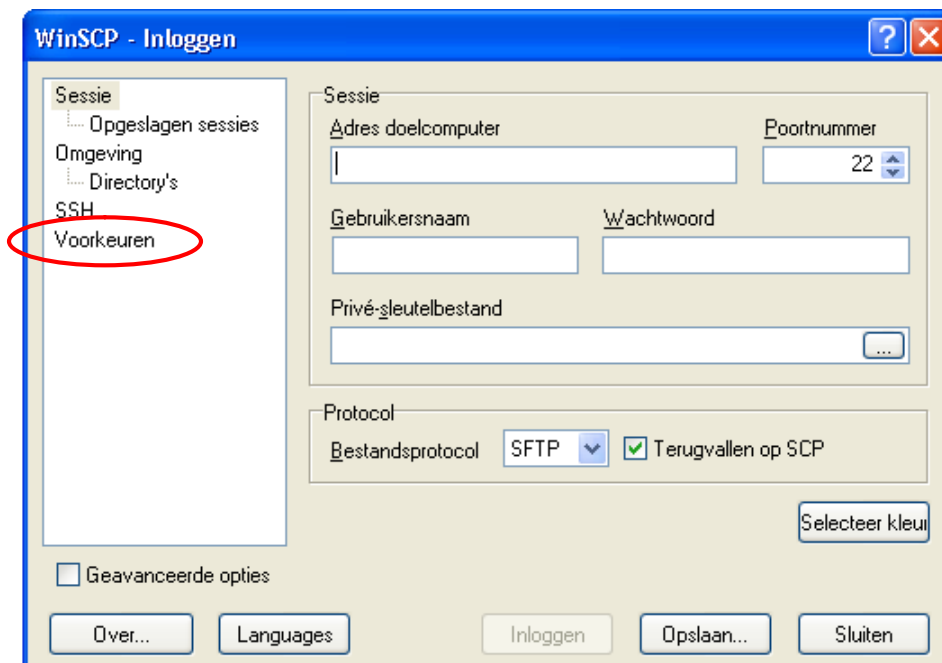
WinSCP - Inloggen

?

Sessie
Opgeslagen sessies
Omgeving
Directory's
SSH
Voorkeuren

Sessie
Adres doelcomputer
Poortnummer
22
Gebruikersnaam
Wachtwoord
Privé-sleutelbestand
...

Protocol
Bestandsprotocol SFTP
Terugvallen op SCP

Selecteer kleu

Geavanceerde opties

Over...
Languages
Inloggen
Opslaan...
Sluiten